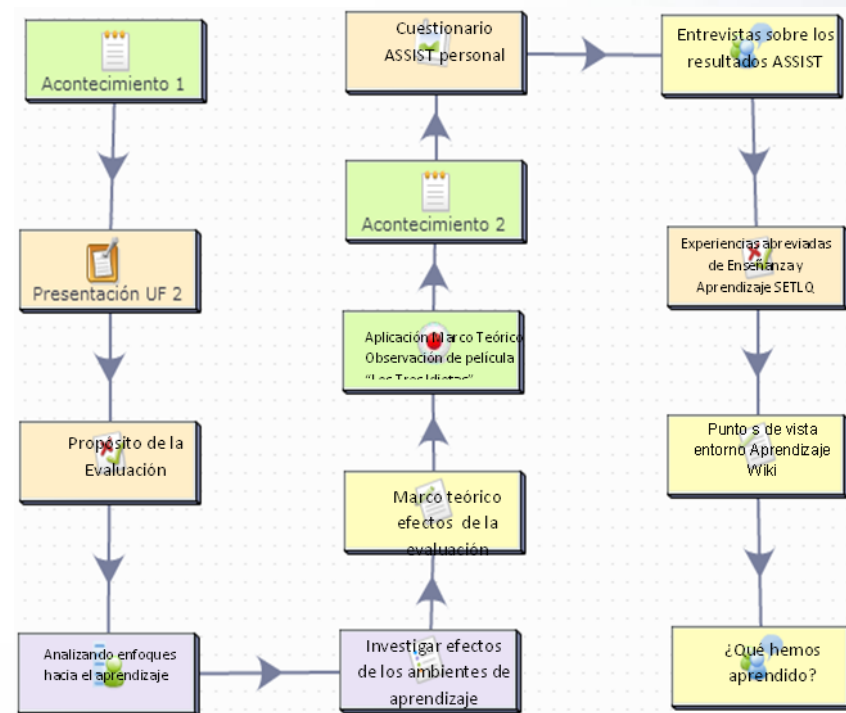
Acontecimiento 1

Presentación UF 2

Propósito de la Evaluación

Analizando enfoques hacia el aprendizaje

Investigar efectos de los ambientes de aprendizaje

Marco teórico efectos de la evaluación

Aplicación Marco Teórico Observación de película "Los Tres Idiotas"

Acontecimiento 2

Cuestionario ASSIST personal

Entrevistas sobre los resultados ASSIST

Experiencias abreviadas de Enseñanza y Aprendizaje SETLQ

Punto s de vista entorno Aprendizaje Wiki

¿Qué hemos aprendido?